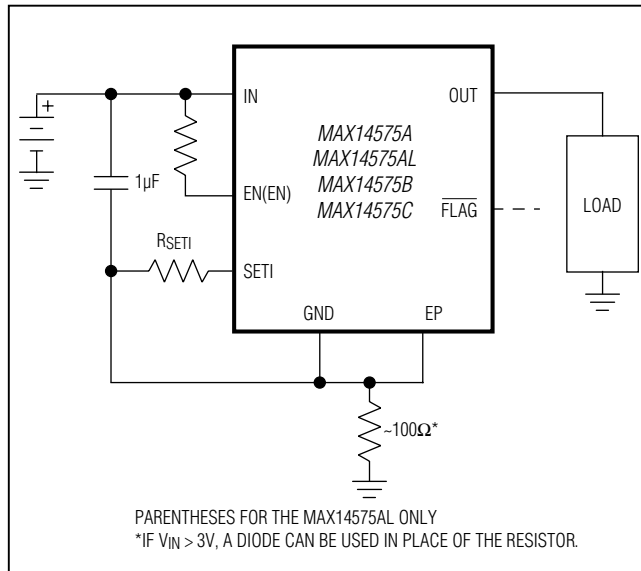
+

1µF

$R_{SETI}$

IN

EN(EN)

SETI

GND

EP

OUT

$\overline{FLAG}$

MAX14575A
MAX14575AL
MAX14575B
MAX14575C

LOAD

~100Ω*

PARENTHESES FOR THE MAX14575AL ONLY
*IF $V_{IN}$ > 3V, A DIODE CAN BE USED IN PLACE OF THE RESISTOR.